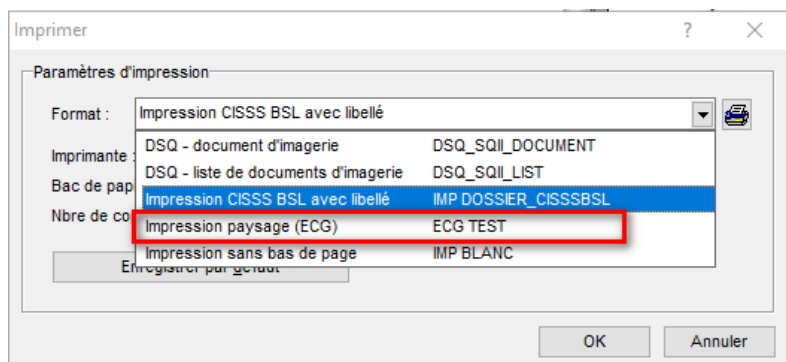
Imprimer

?

Paramètres d'impression

Format : Impression CISSS BSL avec libellé

| | |
|---|---|
| DSQ - document d'imagerie | DSQ_SQII_DOCUMENT |
| DSQ - liste de documents d'imagerie | DSQ_SQII_LIST |
| Impression CISSS BSL avec libellé | IMP DOSSIER_CISSSBSL |
| Impression paysage (ECG) | ECG TEST |
| Impression sans bas de page | IMP BLANC |

Imprimante :

Bac de pap

Nbre de co

Enregistrer par défaut

OK

Annuler